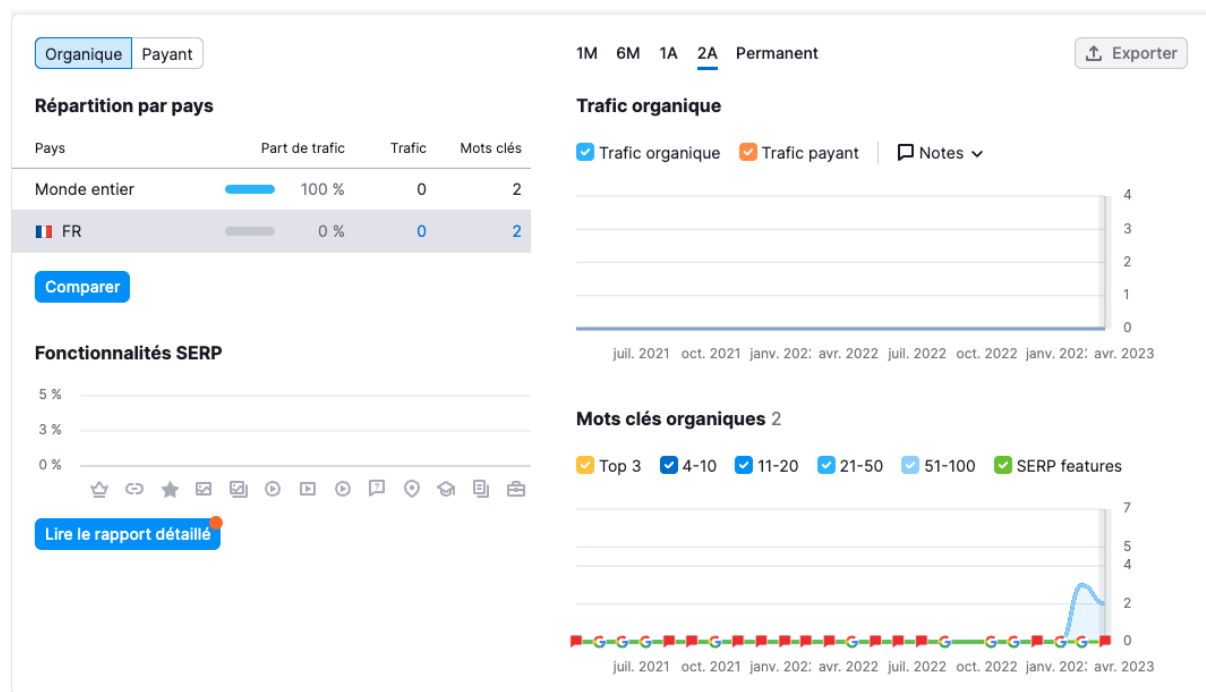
Organique Payant

Répartition par pays

| Pays | Part de trafic | Trafic | Mots clés |
|---|---|---|---|
| Monde entier | 100 % | 0 | 2 |
| FR | 0 % | 0 | 2 |

Comparer

Fonctionnalités SERP

5 %
3 %
0 %

Lire le rapport détaillé

1M 6M 1A 2A Permanent

Exporter

Trafic organique

Trafic organique Trafic payant Notes

4
3
2
1
0

juil. 2021 oct. 2021 janv. 202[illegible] avr. 2022 juil. 2022 oct. 2022 janv. 202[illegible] avr. 2023

Mots clés organiques 2

Top 3 4-10 11-20 21-50 51-100 SERP features

7
5
4
2
0

juil. 2021 oct. 2021 janv. 202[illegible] avr. 2022 juil. 2022 oct. 2022 janv. 202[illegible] avr. 2023